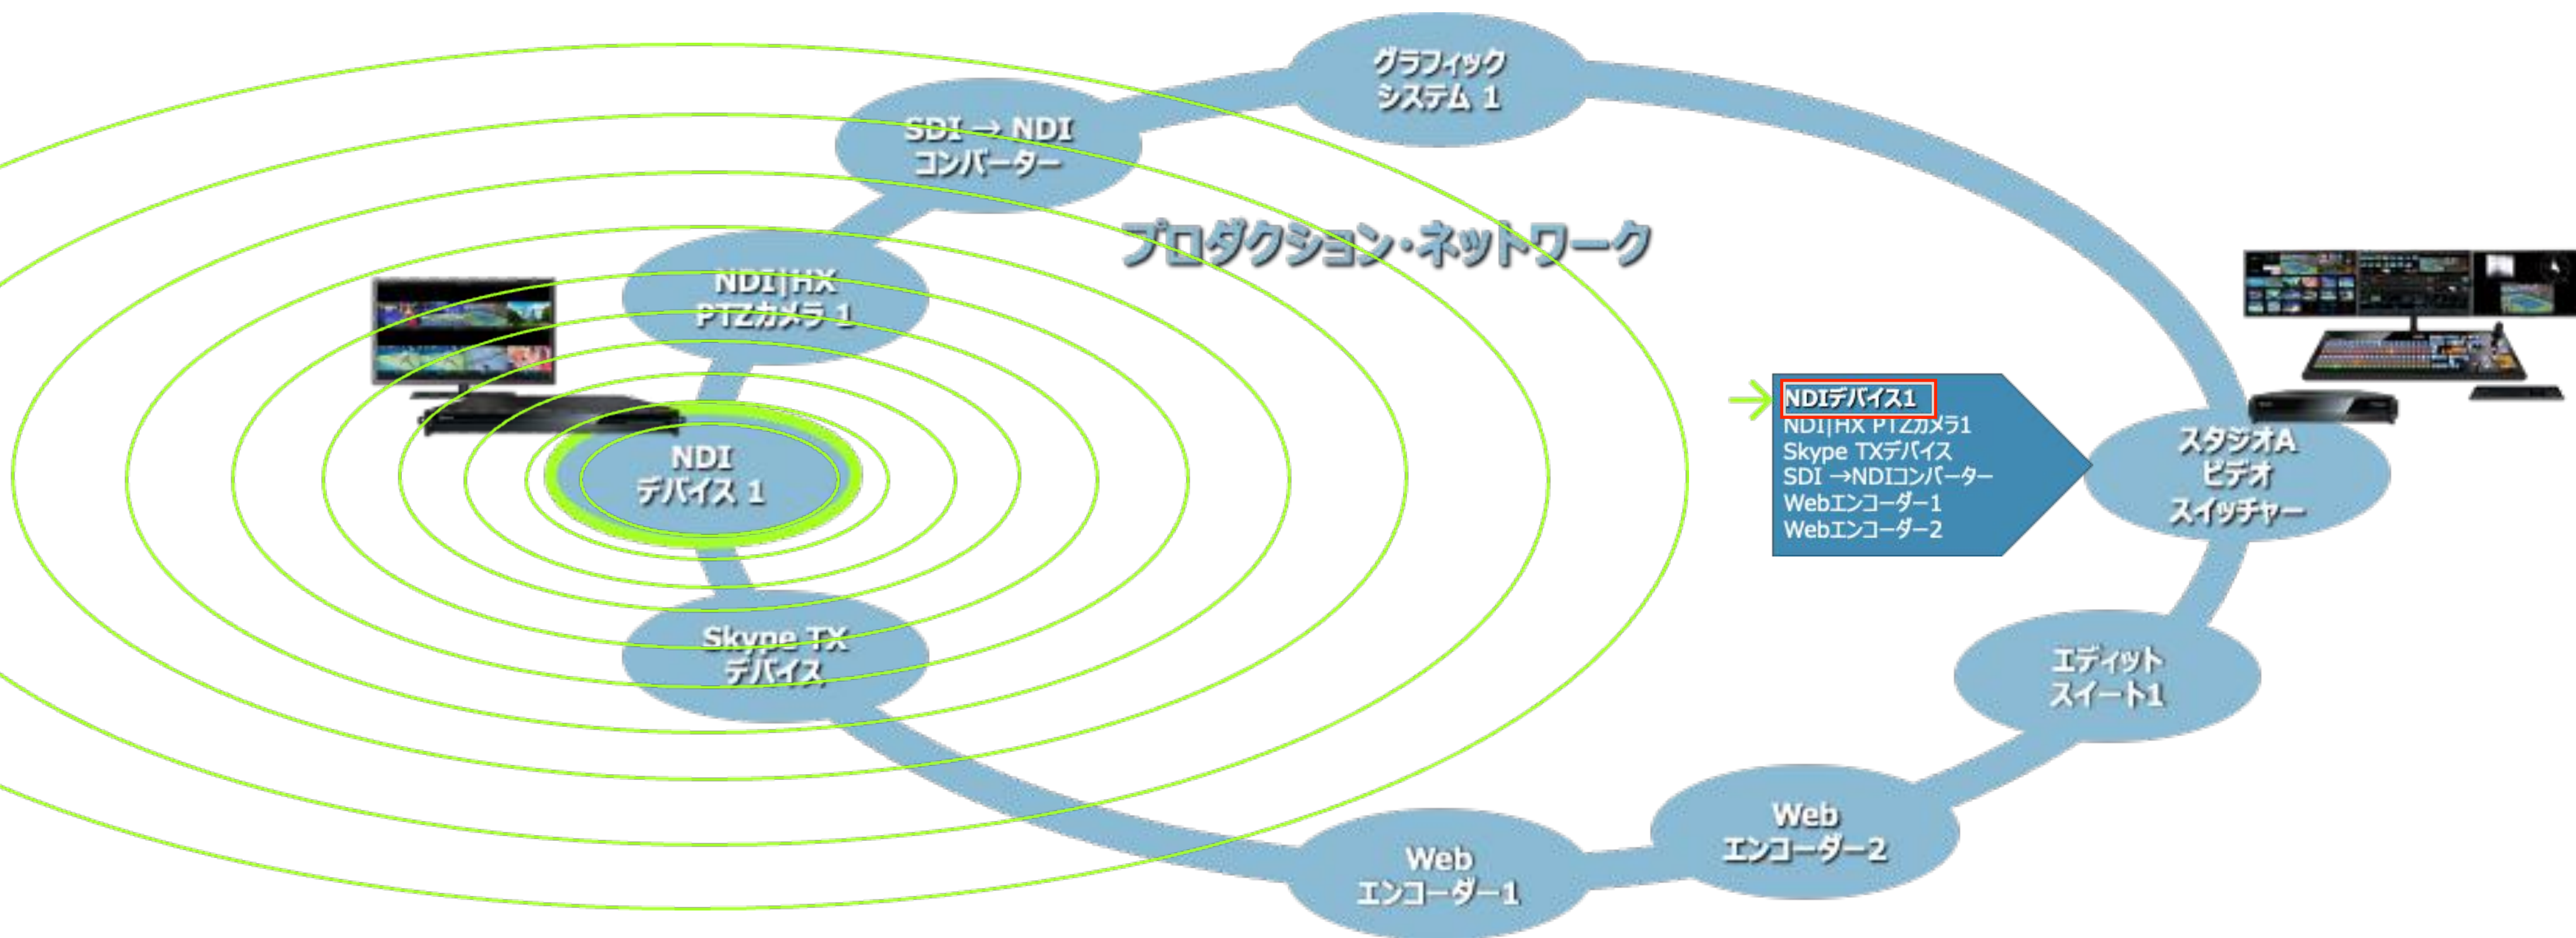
グラフィック
システム 1

SDI → NDI
コンバーター

プロダクション・ネットワーク

NDI|HX
PTZカメラ 1

NDI
デバイス 1

Skype TX
デバイス

NDIデバイス1
NDI|HX PTZカメラ1
Skype TXデバイス
SDI →NDIコンバーター
Webエンコーダー1
Webエンコーダー2

スタジオA
ビデオ
スイッチャー

エディット
スイート1

Web
エンコーダー2

Web
エンコーダー1